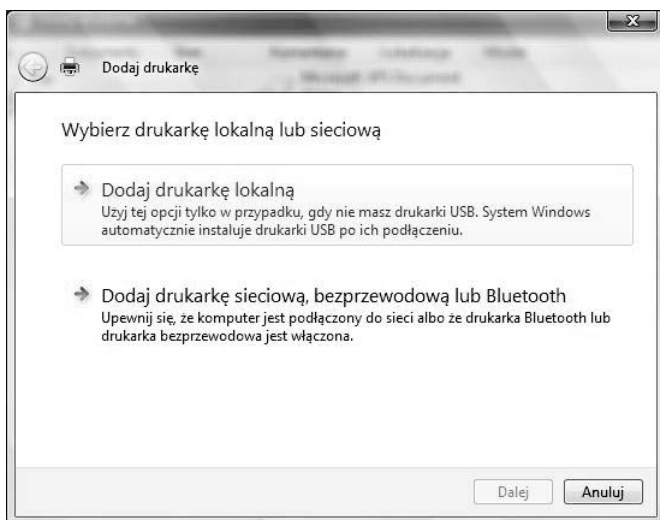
Dodaj drukarkę

Wybierz drukarkę lokalną lub sieciową

Dodaj drukarkę lokalną
Użyj tej opcji tylko w przypadku, gdy nie masz drukarki USB. System Windows automatycznie instaluje drukarki USB po ich podłączeniu.

Dodaj drukarkę sieciową, bezprzewodową lub Bluetooth
Upewnij się, że komputer jest podłączony do sieci albo że drukarka Bluetooth lub drukarka bezprzewodowa jest włączona.

Dalej
Anuluj